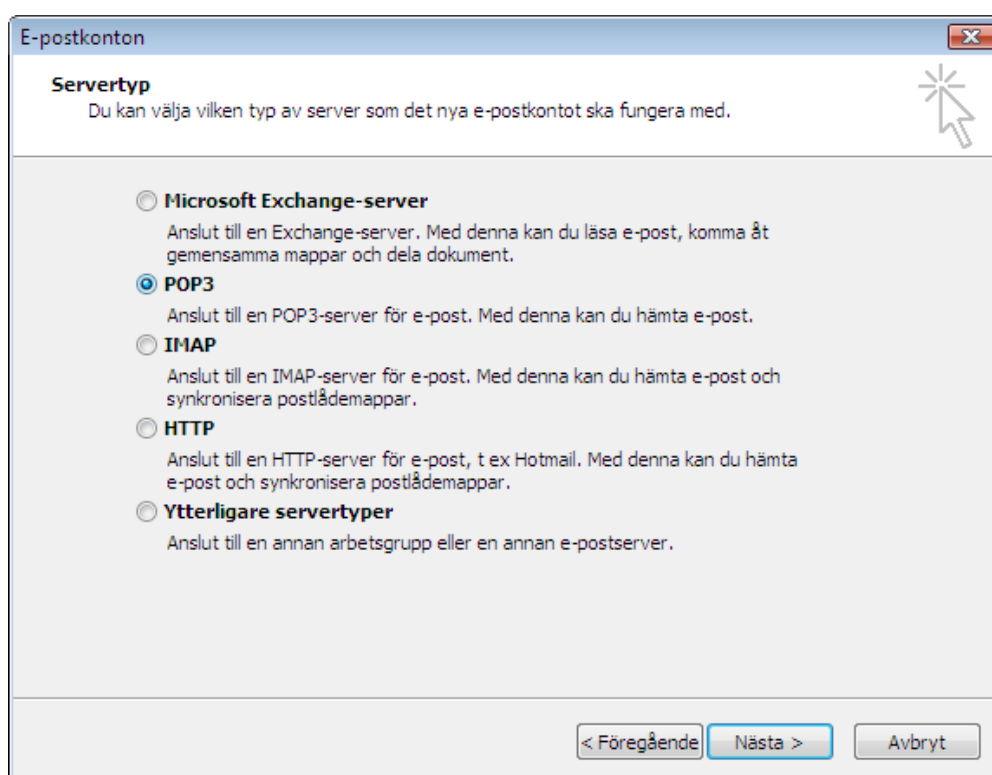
E-postkonton

**Servertyp**
Du kan välja vilken typ av server som det nya e-postkontot ska fungera med.

Microsoft Exchange-server
Anslut till en Exchange-server. Med denna kan du läsa e-post, komma åt gemensamma mappar och dela dokument.

POP3
Anslut till en POP3-server för e-post. Med denna kan du hämta e-post.

IMAP
Anslut till en IMAP-server för e-post. Med denna kan du hämta e-post och synkronisera postlådemappar.

HTTP
Anslut till en HTTP-server för e-post, t ex Hotmail. Med denna kan du hämta e-post och synkronisera postlådemappar.

Ytterligare servertyper
Anslut till en annan arbetsgrupp eller en annan e-postserver.

< Föregående | Nästa > | Avbryt